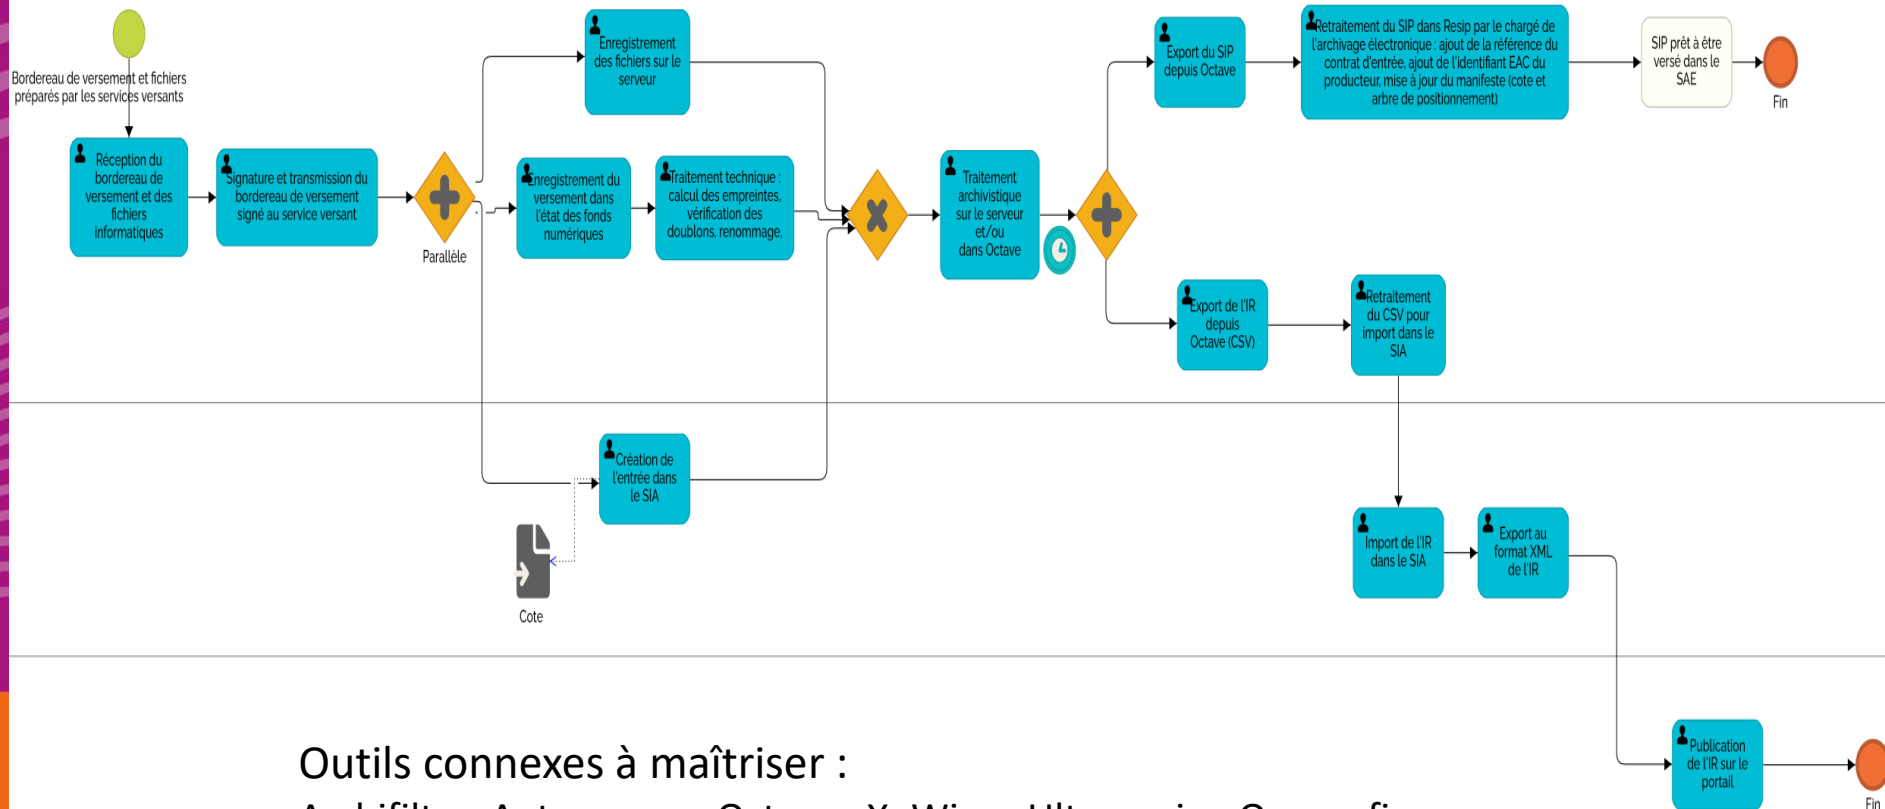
Bordereau de versement et fichiers préparés par les services versants

Réception du bordereau de versement et des fichiers informatiques

Signature et transmission du bordereau de versement signé au service versant

Parallèle

Enregistrement des fichiers sur le serveur

Enregistrement du versement dans l'état des fonds numériques

Traitement technique : calcul des empreintes, vérification des doublons, renommage.

Traitement archivistique sur le serveur et/ou dans Octave

Export du SIP depuis Octave

Retraitement du SIP dans Resip par le chargé de l'archivage électronique : ajout de la référence du contrat d'entrée, ajout de l'identifiant EAC du producteur, mise à jour du manifeste (cote et arbre de positionnement)

SIP prêt à être versé dans le SAE

Fin

Export de l'IR depuis Octave (CSV)

Retraitement du CSV pour import dans le SIA

Création de l'entrée dans le SIA

Cote

Import de l'IR dans le SIA

Export au format XML de l'IR

Publication de l'IR sur le portail

Fin

Outils connexes à maîtriser :

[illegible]